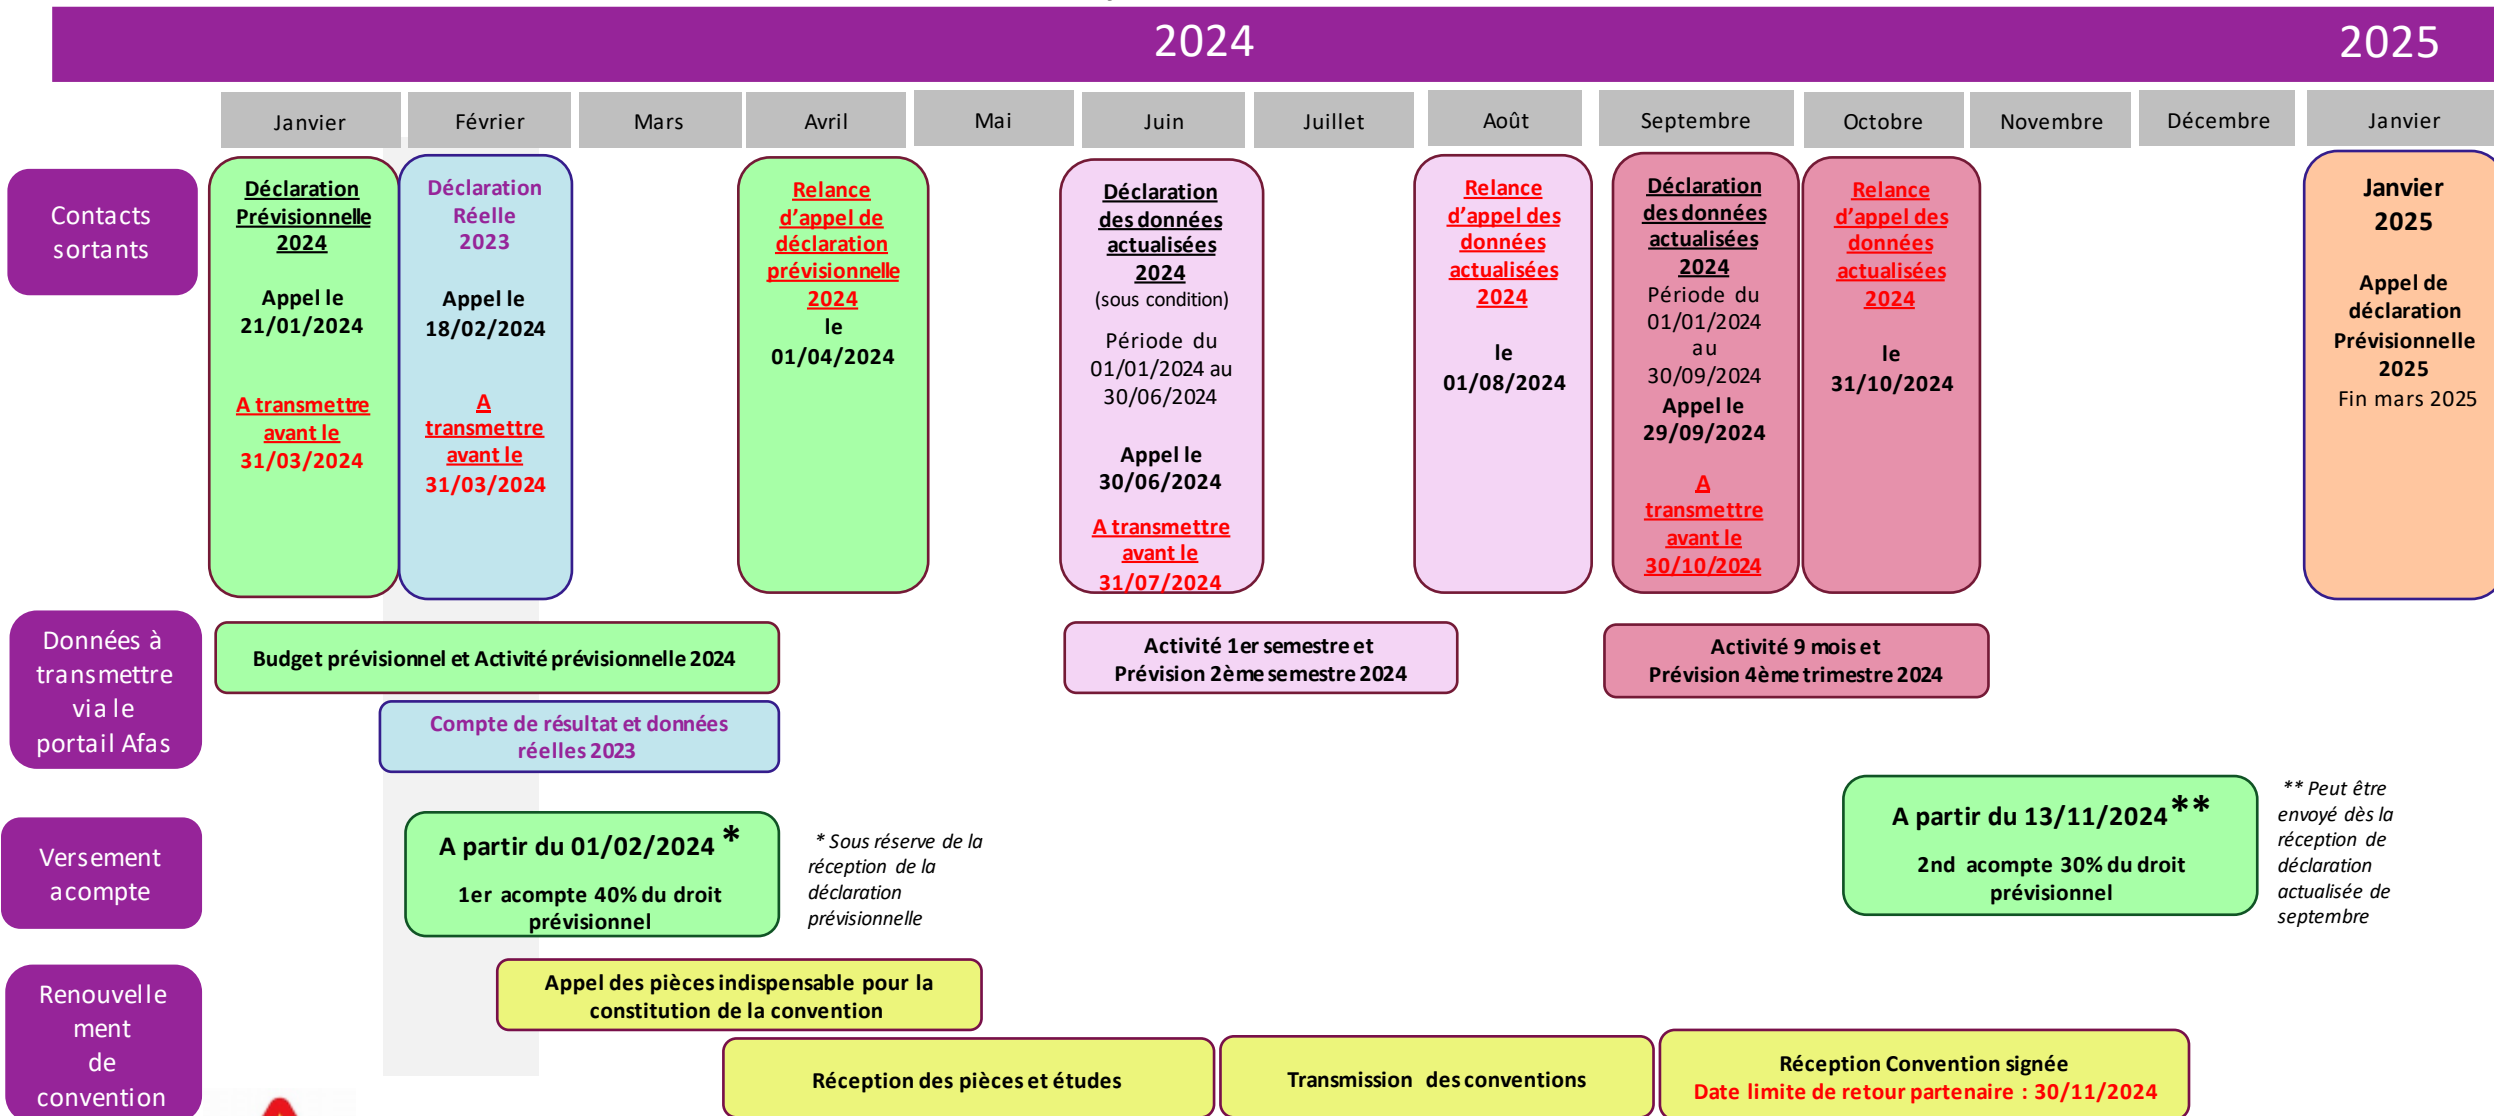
2024

2025

Janvier

Février

Mars

Avril

Mai

Juin

Juillet

Août

Septembre

Octobre

Novembre

Décembre

Janvier

Contacts sortants

Déclaration Prévisionnelle 2024

Appel le 21/01/2024

A transmettre avant le 31/03/2024

Déclaration Réelle 2023

Appel le 18/02/2024

A transmettre avant le 31/03/2024

Relance d'appel de déclaration prévisionnelle 2024 le 01/04/2024

Déclaration des données actualisées 2024 (sous condition)

Période du 01/01/2024 au 30/06/2024

Appel le 30/06/2024

A transmettre avant le 31/07/2024

Relance d'appel des données actualisées 2024

le 01/08/2024

Déclaration des données actualisées 2024

Période du 01/01/2024 au 30/09/2024

Appel le 29/09/2024

A transmettre avant le 30/10/2024

Relance d'appel des données actualisées 2024

le 31/10/2024

Janvier 2025

Appel de déclaration Prévisionnelle 2025

Fin mars 2025

Données à transmettre via le portail Afas

Budget prévisionnel et Activité prévisionnelle 2024

Compte de résultat et données réelles 2023

Activité 1er semestre et Prévision 2ème semestre 2024

Activité 9 mois et Prévision 4ème trimestre 2024

Versement acompte

A partir du 01/02/2024 *

1er acompte 40% du droit prévisionnel

* Sous réserve de la réception de la déclaration prévisionnelle

A partir du 13/11/2024 **

2nd acompte 30% du droit prévisionnel

** Peut être envoyé dès la réception de déclaration actualisée de septembre

Renouvellement de convention

Appel des pièces indispensable pour la constitution de la convention

Réception des pièces et études

Transmission des conventions

Réception Convention signée

Date limite de retour partenaire : 30/11/2024